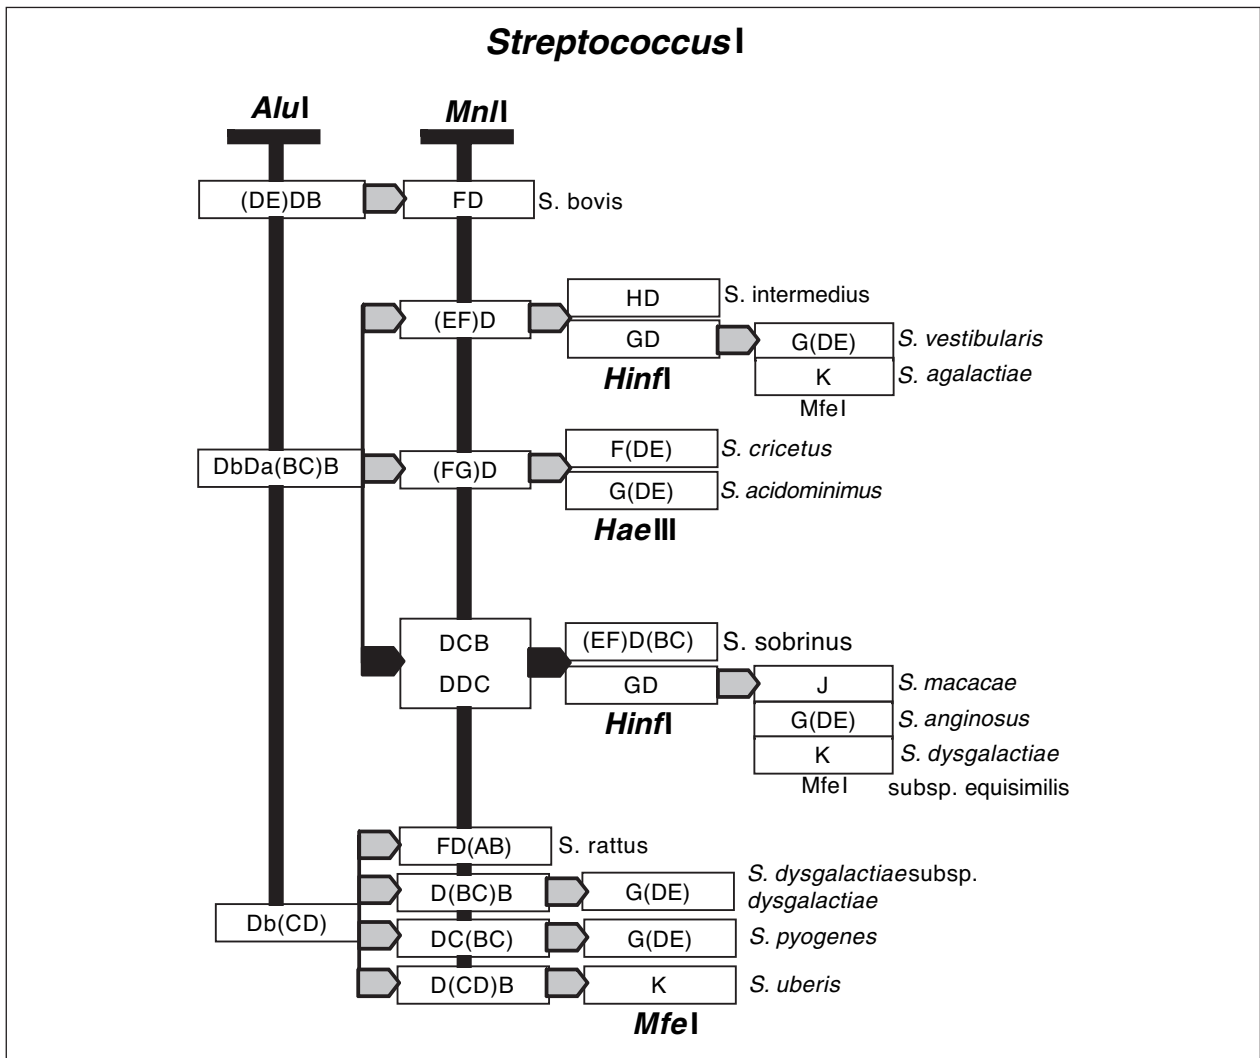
Streptococcus I

AluI

MnlI

(DE)DB

FD

S. bovis

HD

S. intermedius

(EF)D

GD

G(DE)

S. vestibularis

HinfI

K

S. agalactiae

MfeI

DbDa(BC)B

(FG)D

F(DE)

S. cricetus

G(DE)

S. acidominimus

HaeIII

DCB

DDC

(EF)D(BC)

S. sobrinus

GD

J

S. macacae

HinfI

G(DE)

S. anginosus

K

S. dysgalactiae

MfeI

subsp. equisimilis

FD(AB)

S. rattus

D(BC)B

G(DE)

S. dysgalactiae subsp. dysgalactiae

Db(CD)

DC(BC)

G(DE)

S. pyogenes

D(CD)B

K

S. uberis

MfeI